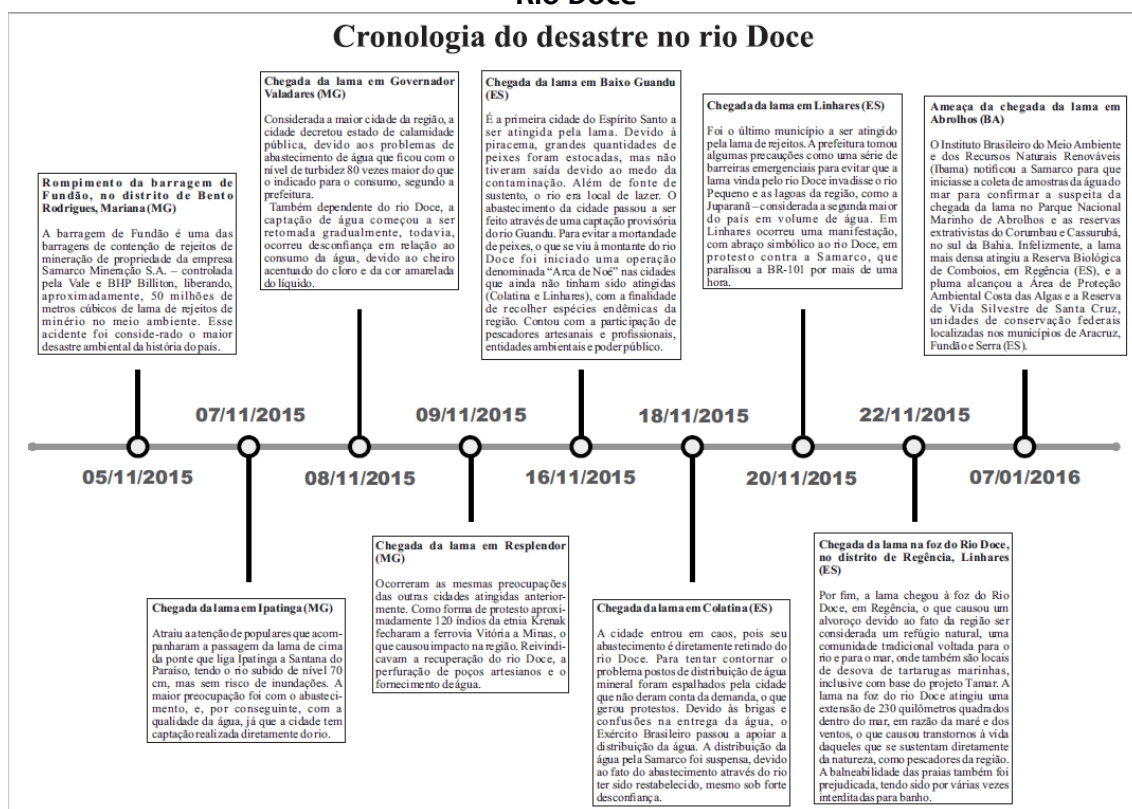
Rio Doce

Cronologia do desastre no rio Doce

Rompimento da barragem de Fundão, no distrito de Bento Rodrigues, Mariana (MG)

A barragem de Fundão é uma das barragens de contenção de rejeitos de mineração de propriedade da empresa Samarco Mineração S.A. – controlada pela Vale e BHP Billiton, liberando, aproximadamente, 50 milhões de metros cúbicos de lama de rejeitos de minério no meio ambiente. Esse acidente foi conside-rado o maior desastre ambiental da história do país.

Chegada da lama em Governador Valadares (MG)

Considerada a maior cidade da região, a cidade decretou estado de calamidade pública, devido aos problemas de abastecimento de água que ficou com o nível de turbidez 80 vezes maior do que o indicado para o consumo, segundo a prefeitura.

Também dependente do rio Doce, a captação de água começou a ser retomada gradualmente, todavia, ocorreu desconfiança em relação ao consumo da água, devido ao cheiro acentuado do cloro e da cor amarelada do líquido.

Chegada da lama em Baixo Guandu (ES)

É a primeira cidade do Espírito Santo a ser atingida pela lama. Devido à piracema, grandes quantidades de peixes foram estocadas, mas não tiveram saída devido ao medo da contaminação. Além de fonte de sustento, o rio era local de lazer. O abastecimento da cidade passou a ser feito através de uma captação provisória do rio Guandu. Para evitar a mortandade de peixes, o que se viu à montante do rio Doce foi iniciado uma operação denominada "Arca de Noé" nas cidades que ainda não tinham sido atingidas (Colatina e Linhares), com a finalidade de recolher espécies endêmicas da região. Contou com a participação de pescadores artesanais e profissionais, entidades ambientais e poder público.

Chegada da lama em Linhares (ES)

Foi o último município a ser atingido pela lama de rejeitos. A prefeitura tomou algumas precauções como uma série de barreiras emergenciais para evitar que a lama vinda pelo rio Doce invadisse o rio Pequeno e as lagoas da região, como a Juparanã – considerada a segunda maior do país em volume de água. Em Linhares ocorreu uma manifestação, com abraço simbólico ao rio Doce, em protesto contra a Samarco, que paralisou a BR-101 por mais de uma hora.

Ameaça da chegada da lama em Abrolhos (BA)

O Instituto Brasileiro do Meio Ambiente e dos Recursos Naturais Renováveis (Ibama) notificou a Samarco para que iniciasse a coleta de amostras da água do mar para confirmar a suspeita da chegada da lama no Parque Nacional Marinho de Abrolhos e as reservas extrativistas do Corumbau e Cassurubá, no sul da Bahia. Infelizmente, a lama mais densa atingiu a Reserva Biológica de Comboios, em Regência (ES), e a pluma alcançou a Área de Proteção Ambiental Costa das Algas e a Reserva de Vida Silvestre de Santa Cruz, unidades de conservação federais localizadas nos municípios de Aracruz, Fundão e Serra (ES).

05/11/2015
07/11/2015
08/11/2015
09/11/2015
16/11/2015
18/11/2015
20/11/2015
22/11/2015
07/01/2016

Chegada da lama em Ipatinga (MG)

Atraiu a atenção de populares que acompanharam a passagem da lama de cima da ponte que liga Ipatinga a Santana do Paraíso, tendo o rio subido de nível 70 cm, mas sem risco de inundações. A maior preocupação foi com o abastecimento, e, por conseguinte, com a qualidade da água, já que a cidade tem captação realizada diretamente do rio.

Chegada da lama em Resplendor (MG)

Ocorreram as mesmas preocupações das outras cidades atingidas anteriormente. Como forma de protesto aproximadamente 120 índios da etnia Krenak fecharam a ferrovia Vitória a Minas, o que causou impacto na região. Reivindicavam a recuperação do rio Doce, a perfuração de poços artesianos e o fornecimento de água.

Chegada da lama em Colatina (ES)

A cidade entrou em caos, pois seu abastecimento é diretamente retirado do rio Doce. Para tentar contornar o problema postos de distribuição de água mineral foram espalhados pela cidade que não deram conta da demanda, o que gerou protestos. Devido às brigas e confusões na entrega da água, o Exército Brasileiro passou a apoiar a distribuição da água. A distribuição da água pela Samarco foi suspensa, devido ao fato do abastecimento através do rio ter sido restabelecido, mesmo sob forte desconfiança.

Chegada da lama na foz do Rio Doce, no distrito de Regência, Linhares (ES)

Por fim, a lama chegou à foz do Rio Doce, em Regência, o que causou um alvoroço devido ao fato da região ser considerada um refúgio natural, uma comunidade de tradicional voltada para o rio e para o mar, onde também são locais de desova de tartarugas marinhas, inclusive com base do projeto Tamar. A lama na foz do rio Doce atingiu uma extensão de 230 quilômetros quadrados dentro do mar, em razão da maré e dos ventos, o que causou transtornos à vida daqueles que se sustentam diretamente da natureza, como pescadores da região. A balneabilidade das praias também foi prejudicada, tendo sido por várias vezes interditadas para banho.